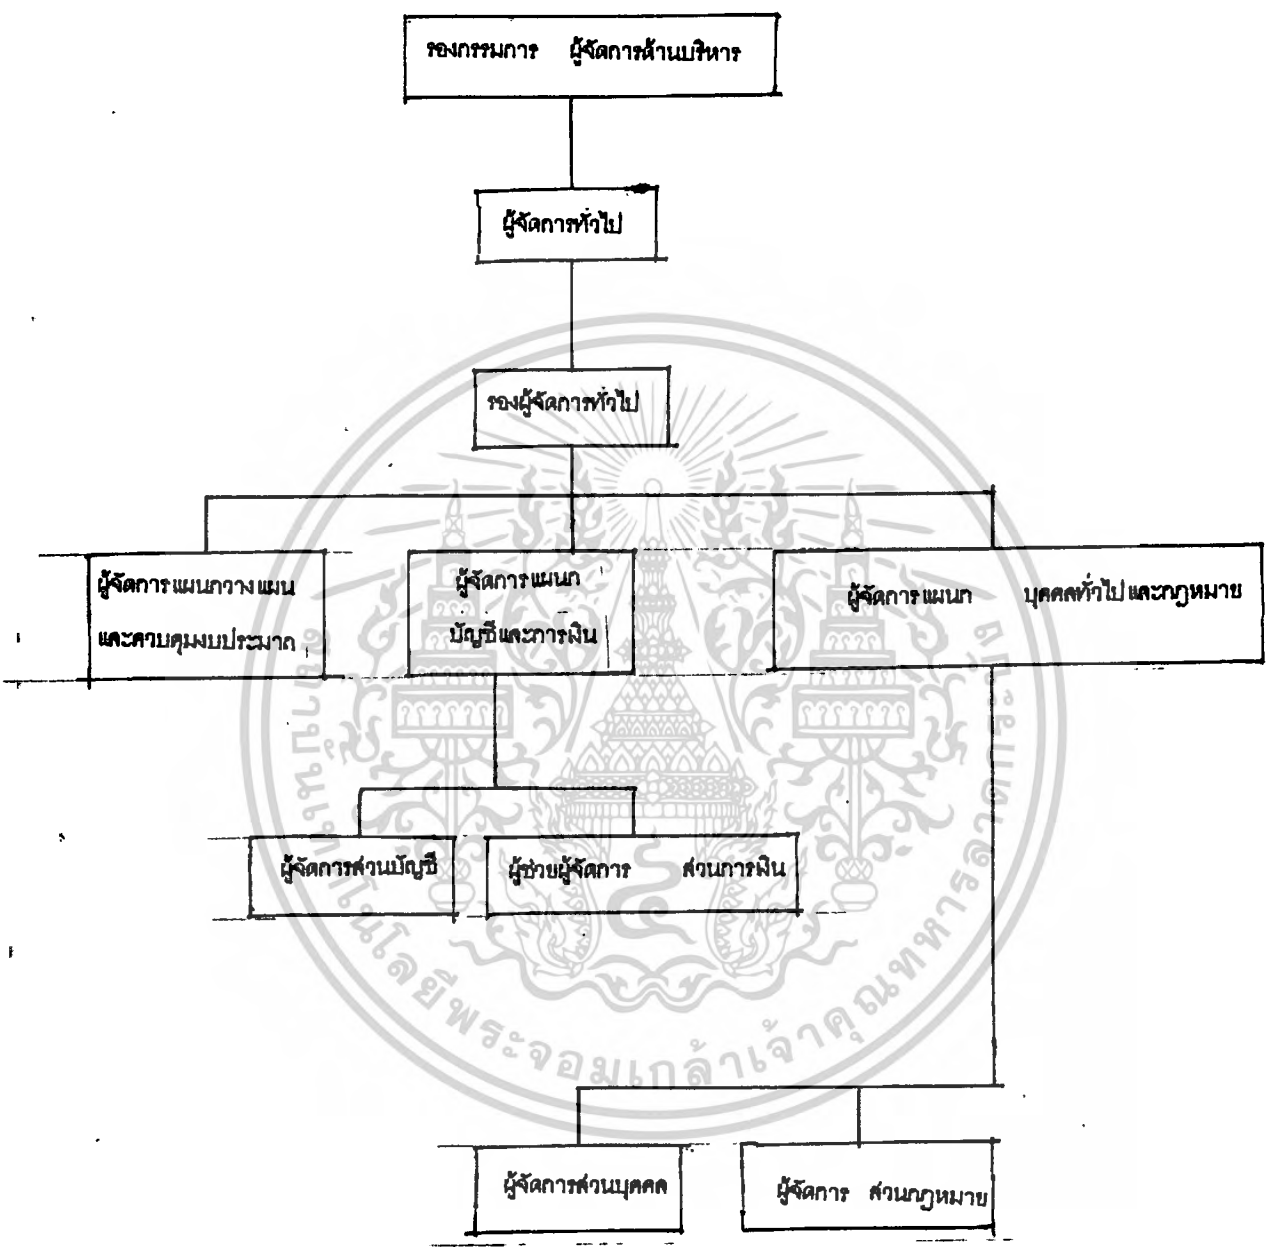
รองกรรมการ ผู้จัดการด้านบริหาร

ผู้จัดการทั่วไป

รองผู้จัดการทั่วไป

ผู้จัดการแผนกวางแผน และควบคุมงบประมาณ

ผู้จัดการแผนก บัญชีและการเงิน

ผู้จัดการแผนก บุคคลทั่วไปและกฎหมาย

ผู้จัดการส่วนบัญชี

ผู้ช่วยผู้จัดการ ส่วนการเงิน

ผู้จัดการส่วนบุคคล

ผู้จัดการ ส่วนกฎหมาย

มหาวิทยาลัยเทคโนโลยีพระจอมเกล้าเจ้าคุณทหารลาดกระบัง